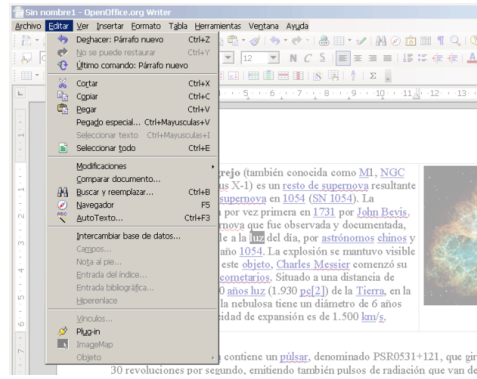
Sin nombre1 - OpenOffice.org Writer

Archivo Editar Ver Insertar Formato Tabla Herramientas Ventana Ayuda

Deshacer: Párrafo nuevo Ctrl+Z
No se puede restaurar Ctrl+Y
Último comando: Párrafo nuevo
Cortar Ctrl+X
Copiar Ctrl+C
Pegar Ctrl+V
Pegado especial... Ctrl+Mayusculas+V
Seleccionar texto Ctrl+Mayusculas+I
Seleccionar todo Ctrl+E
Modificaciones
Comparar documento...
Buscar y reemplazar... Ctrl+B
Navegador F5
AutoTexto... Ctrl+F3
Intercambiar base de datos...
Campos...
Nota al pie...
Entrada del índice...
Entrada bibliográfica...
Hiperenlace
Vínculos...
Plug-in
ImageMap
Objeto

12 N C S

rejo (también conocida como M1, NGC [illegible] X-1) es un resto de supernova resultante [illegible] supernova en 1054 (SN 1054). La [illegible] por vez primera en 1731 por John Bevis, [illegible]nova que fue observada y documentada, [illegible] a la luz del día, por astrónomos chinos y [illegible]año 1054. La explosión se mantuvo visible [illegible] este objeto, Charles Messier comenzó su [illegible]cometarios. Situado a una distancia de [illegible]0 años luz (1.930 pc[2]) de la Tierra, en la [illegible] la nebulosa tiene un diámetro de 6 años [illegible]idad de expansión es de 1.500 km/s.

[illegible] contiene un púlsar, denominado PSR0531+121, que gir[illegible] 30 revoluciones por segundo, emitiendo también pulsos de radiación que van de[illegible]